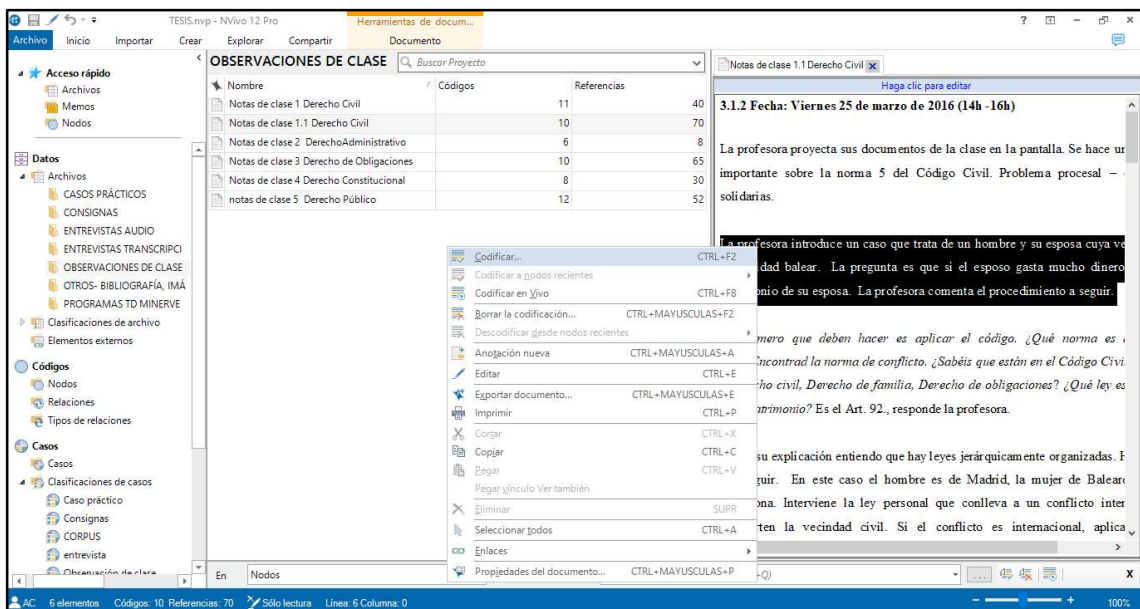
TESIS.nvp - NVivo 12 Pro
Herramientas de docum...
Archivo Inicio Importar Crear Explorar Compartir Documento

Acceso rápido
Archivos
Memos
Nodos
Datos
Archivos
CASOS PRÁCTICOS
CONSIGNAS
ENTREVISTAS AUDIO
ENTREVISTAS TRANSCRIPCI
OBSERVACIONES DE CLASE
OTROS- BIBLIOGRAFÍA, IMÁ
PROGRAMAS TD MINERVE
Clasificaciones de archivo
Elementos externos
Códigos
Nodos
Relaciones
Tipos de relaciones
Casos
Casos
Clasificaciones de casos
Caso práctico
Consignas
CORPUS
entrevista
Observación de clase

OBSERVACIONES DE CLASE
Buscar Proyecto

| Nombre | Códigos | Referencias |
|---|---|---|
| Notas de clase 1 Derecho Civil | 11 | 40 |
| Notas de clase 1.1 Derecho Civil | 10 | 70 |
| Notas de clase 2 DerechoAdministrativo | 6 | 8 |
| Notas de clase 3 Derecho de Obligaciones | 10 | 65 |
| Notas de clase 4 Derecho Constitucional | 8 | 30 |
| notas de clase 5 Derecho Público | 12 | 52 |

Codificar... CTRL+F2
Codificar a nodos recientes
Codificar en Vivo CTRL+F8
Borrar la codificación... CTRL+MAYUSCULAS+F2
Descodificar desde nodos recientes
Anotación nueva CTRL+MAYUSCULAS+A
Editar CTRL+E
Exportar documento... CTRL+MAYUSCULAS+E
Imprimir CTRL+P
Cortar CTRL+X
Copiar CTRL+C
Pegar CTRL+V
Pegar vínculo Ver también
Eliminar SUPR
Seleccionar todos CTRL+A
Enlaces
Propiedades del documento... CTRL+MAYUSCULAS+P

En Nodos

Notas de clase 1.1 Derecho Civil
Haga clic para editar

3.1.2 Fecha: Viernes 25 de marzo de 2016 (14h -16h)

La profesora proyecta sus documentos de la clase en la pantalla. Se hace u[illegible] importante sobre la norma 5 del Código Civil. Problema procesal – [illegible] solidarias.

La profesora introduce un caso que trata de un hombre y su esposa cuya ve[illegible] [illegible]dad balear. La pregunta es que si el esposo gasta mucho dinero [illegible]onio de su esposa. La profesora comenta el procedimiento a seguir.

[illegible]mero que deben hacer es aplicar el código. ¿Qué norma es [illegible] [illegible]ncontrad la norma de conflicto. ¿Sabéis que están en el Código Civi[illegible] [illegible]ho civil, Derecho de familia, Derecho de obligaciones? ¿Qué ley es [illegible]atrimonio? Es el Art. 92., responde la profesora.

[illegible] su explicación entiendo que hay leyes jerárquicamente organizadas. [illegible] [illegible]guir. En este caso el hombre es de Madrid, la mujer de Balear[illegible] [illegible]ona. Interviene la ley personal que conlleva a un conflicto inter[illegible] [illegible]ten la vecindad civil. Si el conflicto es internacional, aplica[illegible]

AC 6 elementos Códigos: 10 Referencias: 70 Sólo lectura Línea: 6 Columna: 0 100%